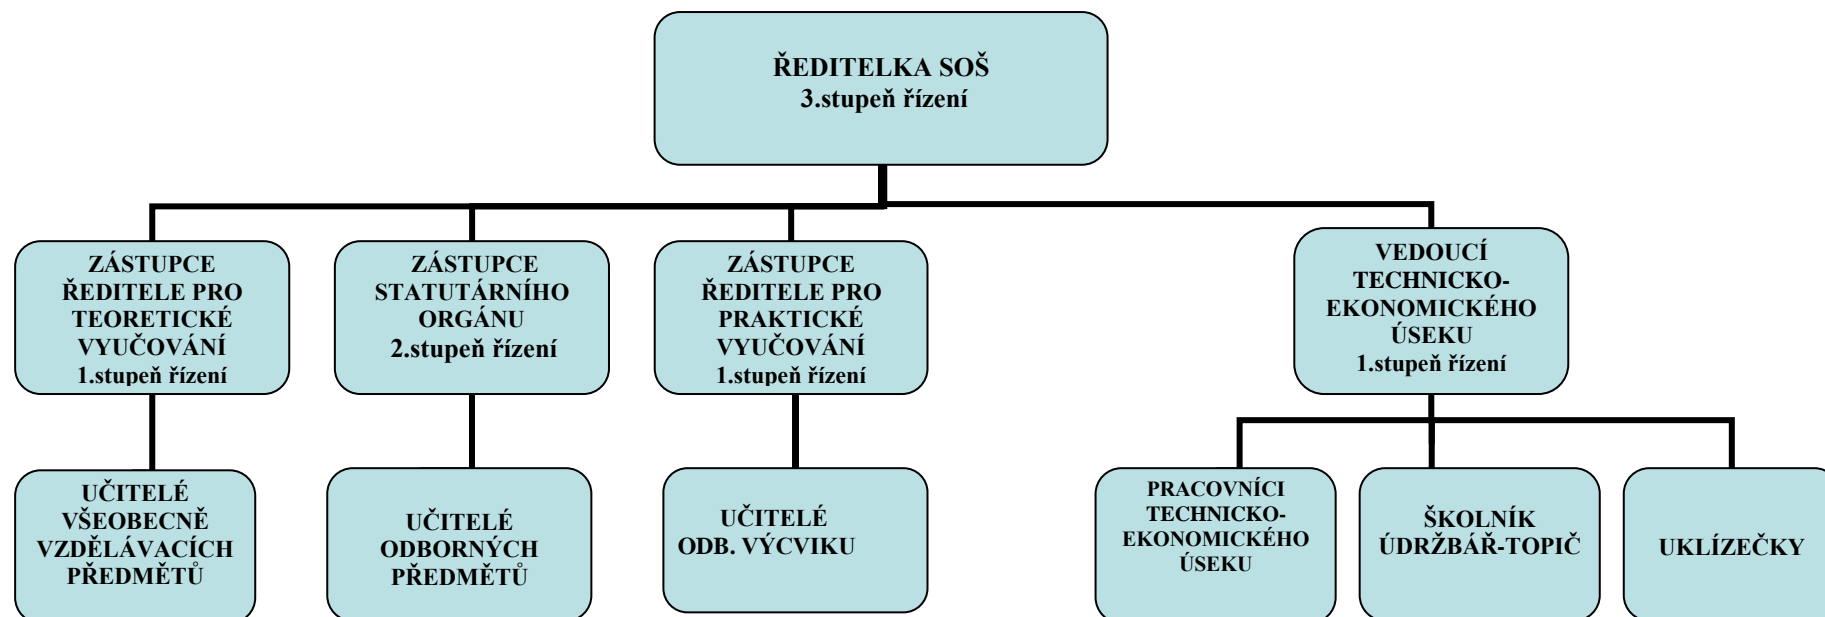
ŘEDITELKA SOŠ
3.stupeň řízení

ZÁSTUPCE ŘEDITELE PRO TEORETICKÉ VYUČOVÁNÍ
1.stupeň řízení

ZÁSTUPCE STATUTÁRNÍHO ORGÁNU
2.stupeň řízení

ZÁSTUPCE ŘEDITELE PRO PRAKTICKÉ VYUČOVÁNÍ
1.stupeň řízení

VEDOUCÍ TECHNICKO-EKONOMICKÉHO ÚSEKU
1.stupeň řízení

UČITELÉ VŠEOBECNĚ VZDĚLÁVACÍCH PŘEDMĚTŮ

UČITELÉ ODBORNÝCH PŘEDMĚTŮ

UČITELÉ ODB. VÝCVIKU

PRACOVNÍCI TECHNICKO-EKONOMICKÉHO ÚSEKU

ŠKOLNÍK ÚDRŽBÁŘ-TOPIČ

UKLÍZEČKY